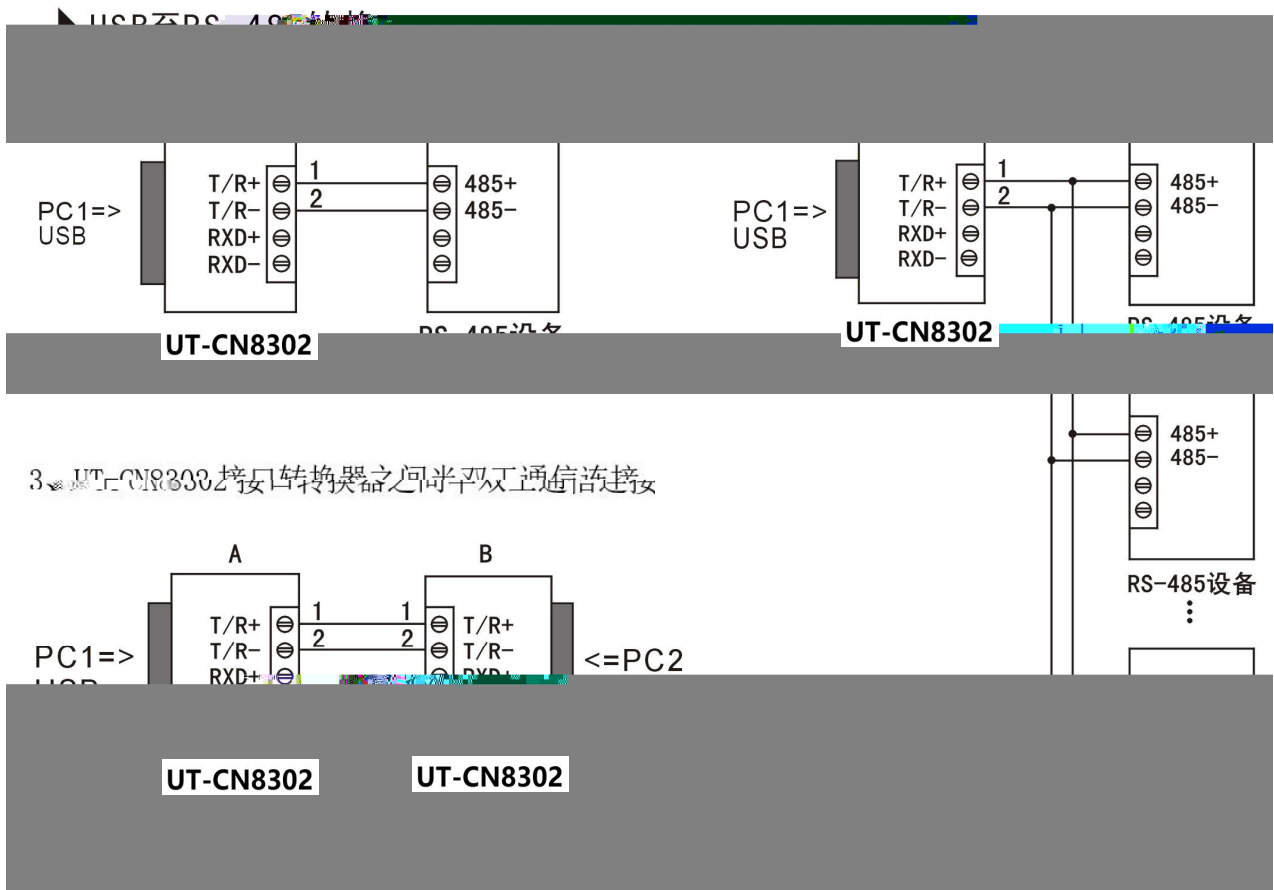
USB至RS-48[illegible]

PC1=>
USB

T/R+
T/R-
RXD+
RXD-

1
2

485+
485-

UT-CN8302

RS-485设备

PC1=>
USB

T/R+
T/R-
RXD+
RXD-

1
2

485+
485-

UT-CN8302

RS-485设备

485+
485-

RS-485设备

3、UT-CN8302接口转换器之间半双工通信连接

A

B

PC1=>
USB

T/R+
T/R-
RXD+

1
2

1
2

T/R+
T/R-
RXD+

<=PC2

UT-CN8302

UT-CN8302